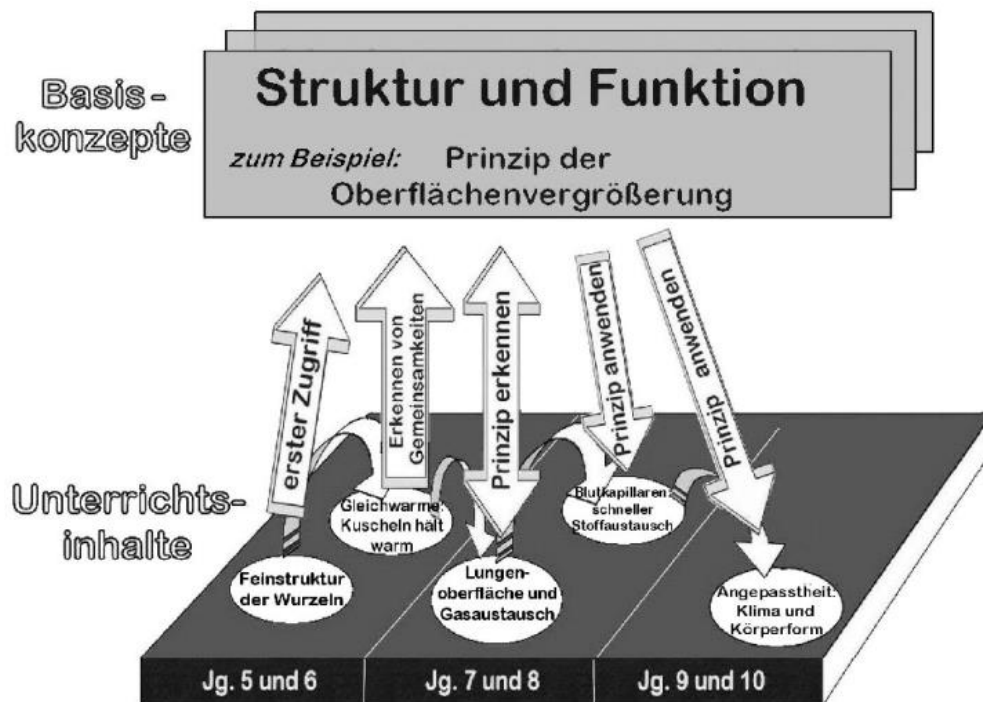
Basiskonzepte

Struktur und Funktion

zum Beispiel: Prinzip der Oberflächenvergrößerung

erster Zugriff

Erkennen von Gemeinsamkeiten

Prinzip erkennen

Prinzip anwenden

Prinzip anwenden

Unterrichtsinhalte

Gleichwarme: Kuscheln hält warm

Blutkapillaren: schneller Stoffaustausch

Feinstruktur der Wurzeln

Lungenoberfläche und Gasaustausch

Angepasstheit: Klima und Körperform

Jg. 5 und 6

Jg. 7 und 8

Jg. 9 und 10